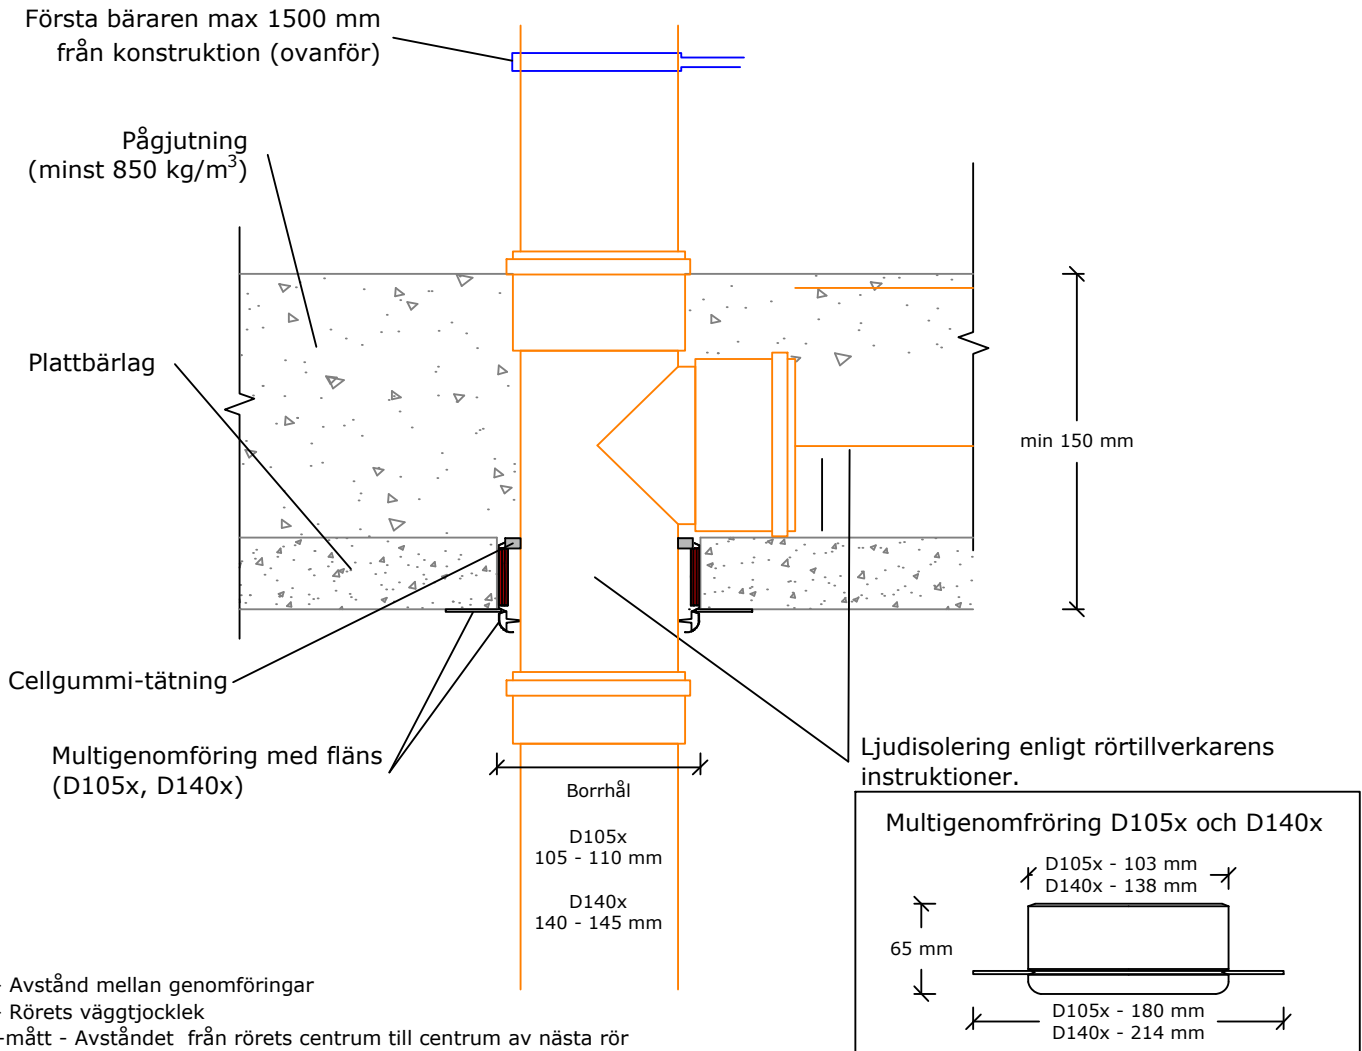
Första bäraren max 1500 mm från konstruktion (ovanför)

Pågjutning (minst 850 kg/m$^3$)

Plattbärlag

min 150 mm

Cellgummi-tätning

Multigenomföring med fläns (D105x, D140x)

Ljudisolering enligt rörtillverkarens instruktioner.

Borrhål

D105x
105 - 110 mm

D140x
140 - 145 mm

Multigenomfröring D105x och D140x

D105x - 103 mm
D140x - 138 mm

65 mm

D105x - 180 mm
D140x - 214 mm

- Avstånd mellan genomföringar
- Rörets väggtjocklek
-mått - Avståndet från rörets centrum till centrum av nästa rör